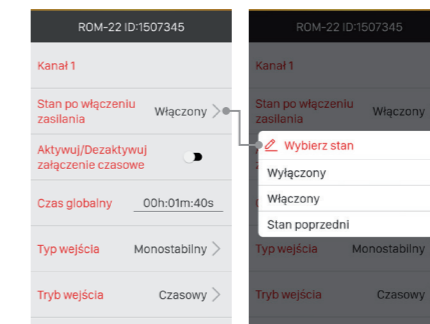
ROM-22 ID:1507345

Kanał 1

Stan po włączeniu zasilania Włączony

Aktywuj/Dezaktywuj załączenie czasowe

Czas globalny 00h:01m:40s

Typ wejścia Monostabilny

Tryb wejścia Czasowy

ROM-22 ID:1507345

Kanał 1

Stan po włączeniu zasilania Włączony

Wybierz stan

Wyłączony

Włączony

Stan poprzedni

Typ wejścia Monostabilny

Tryb wejścia Czasowy